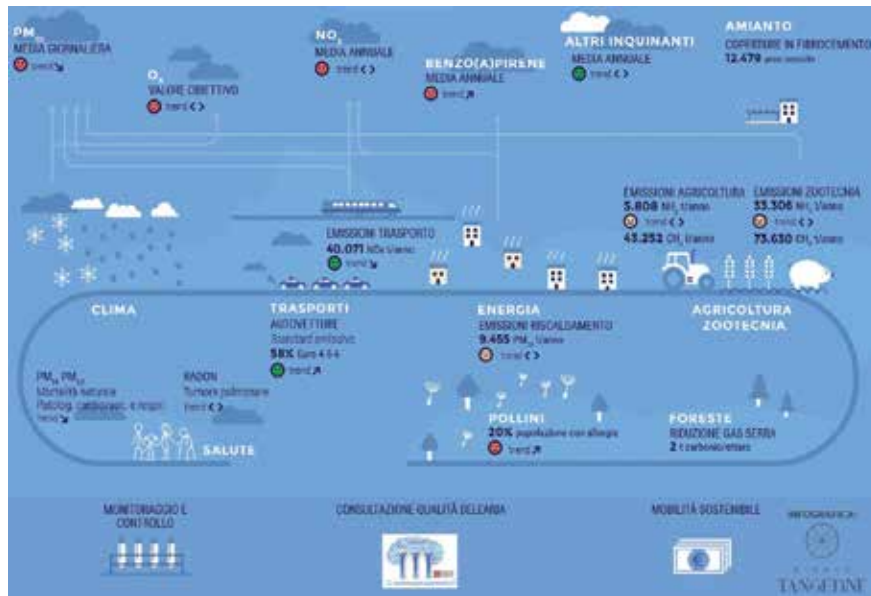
$PM_{10}$
MEDIA GIORNALIERA
trend

$O_3$
VALORE OBIETTIVO
trend < >

$NO_2$
MEDIA ANNUALE
trend < >

BENZO(A)PIRENE
MEDIA ANNUALE
trend

ALTRI INQUINANTI
MEDIA ANNUALE
trend < >

AMIANTO
COPERTURE IN FIBROCEMENTO
12.479 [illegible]

EMISSIONI AGRICOLTURA
5.808 $NH_3$ t/anno
trend < >
43.252 $CH_4$ t/anno

EMISSIONI ZOOTECNIA
33.306 $NH_3$ t/anno
trend < >
73.630 $CH_4$ t/anno

EMISSIONI TRASPORTO
40.071 NOx t/anno
trend

CLIMA

TRASPORTI
AUTOVETTURE
Standard emissivi
58% Euro 4-5-6
trend

ENERGIA
EMISSIONI RISCALDAMENTO
9.455 $PM_{10}$ t/anno
trend < >

AGRICOLTURA
ZOOTECNIA

$PM_{10}$ $PM_{2.5}$
Mortalità naturale
Patolog. cardiovasc. e respir.
trend

RADON
Tumore polmonare
trend < >

SALUTE

POLLINI
20% popolazione con allergie
trend

FORESTE
RIDUZIONE GAS SERRA
2 t carbonio/ettaro

MONITORAGGIO E CONTROLLO

CONSULTAZIONE QUALITÀ DELL'ARIA

MOBILITÀ SOSTENIBILE

INFOGRAFICA
TANGERINE